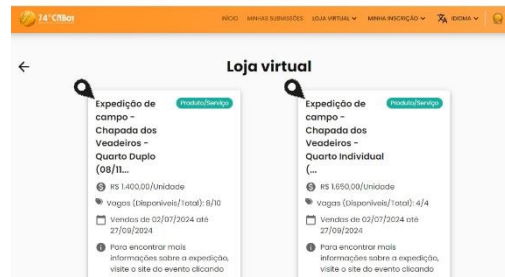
74° CRBot

INÍCIO MINHAS SUBMISSÕES LOJA VIRTUAL MINHA INSCRIÇÃO IDIOMA

Loja virtual

Expedição de campo - Chapada dos Veadeiros - Quarto Duplo (08/11...

Produto/Serviço

R$ 1.400,00/Unidade

Vagas (Disponíveis/Total): 8/10

Vendas de 02/07/2024 até 27/09/2024

Para encontrar mais informações sobre a expedição, visite o site do evento clicando

Expedição de campo - Chapada dos Veadeiros - Quarto Individual (...

Produto/Serviço

R$ 1.650,00/Unidade

Vagas (Disponíveis/Total): 4/4

Vendas de 02/07/2024 até 27/09/2024

Para encontrar mais informações sobre a expedição, visite o site do evento clicando